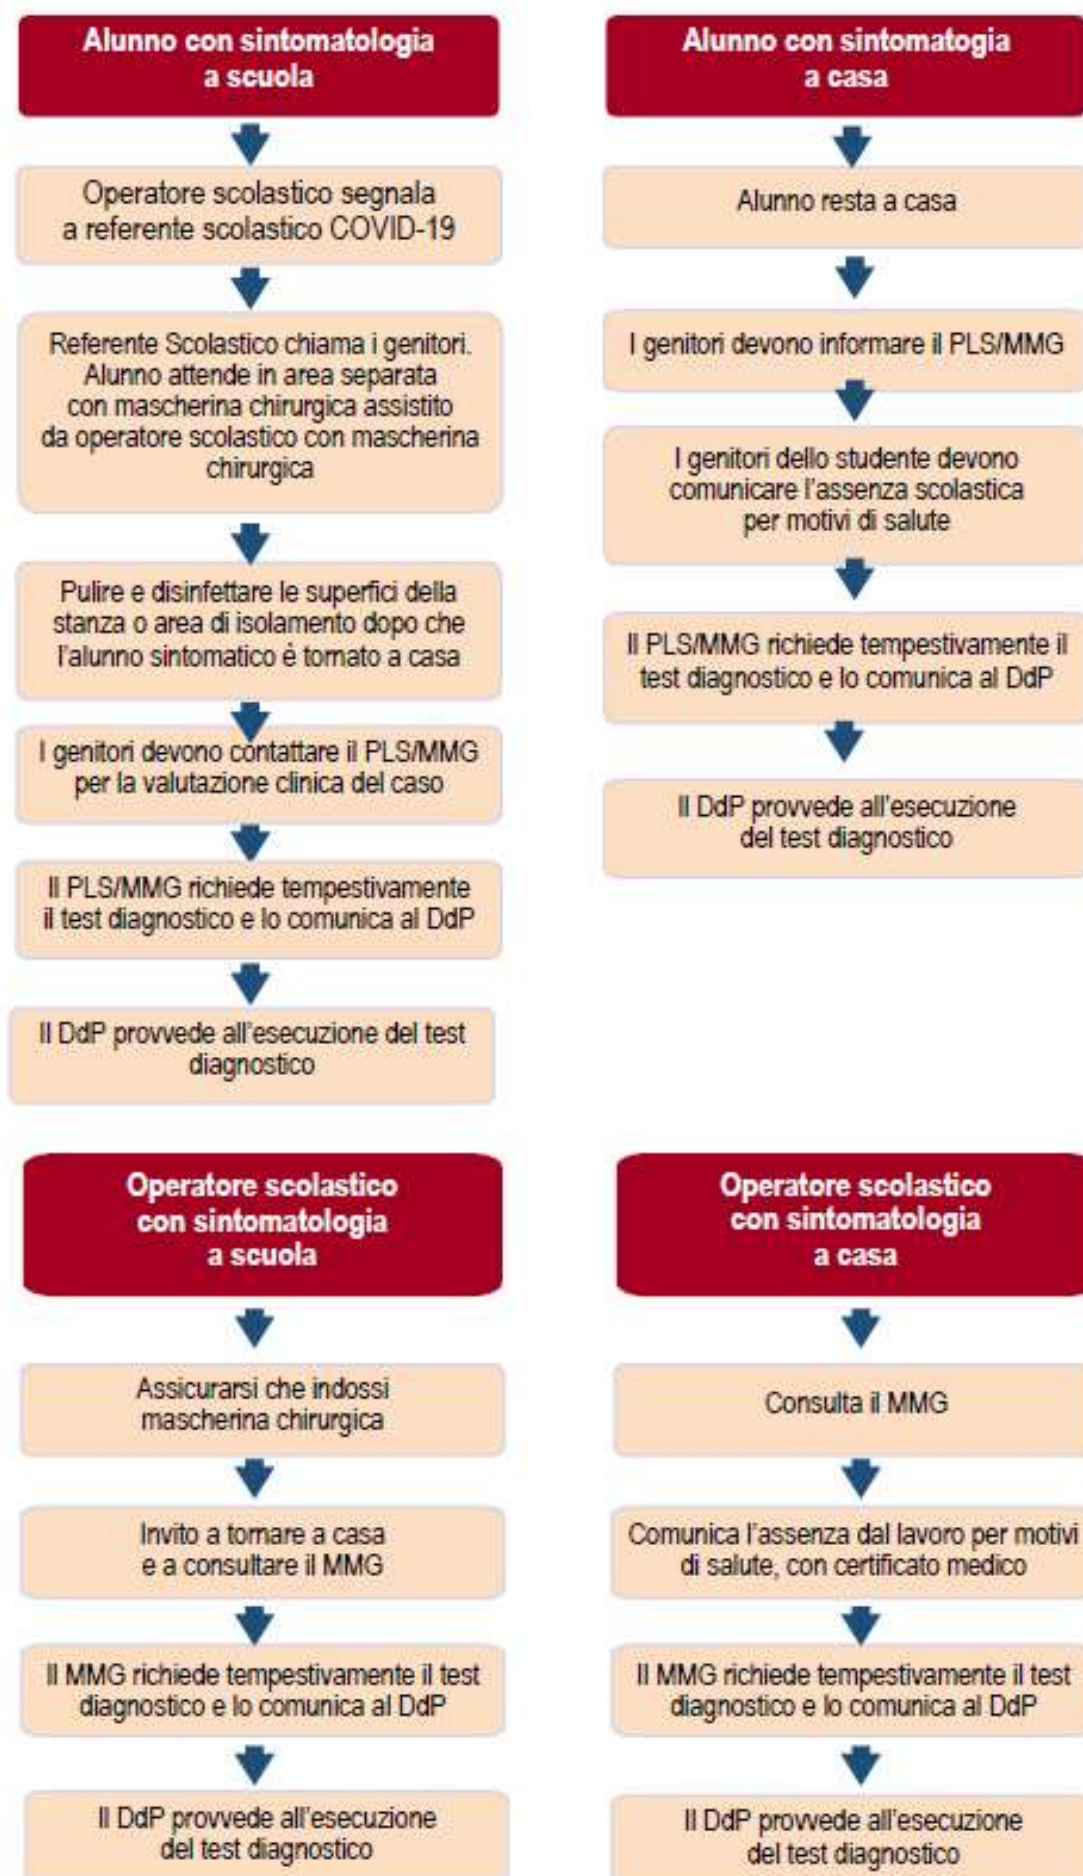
Alunno con sintomatologia a scuola

Operatore scolastico segnala a referente scolastico COVID-19

Referente Scolastico chiama i genitori. Alunno attende in area separata con mascherina chirurgica assistito da operatore scolastico con mascherina chirurgica

Pulire e disinfettare le superfici della stanza o area di isolamento dopo che l'alunno sintomatico è tornato a casa

I genitori devono contattare il PLS/MMG per la valutazione clinica del caso

Il PLS/MMG richiede tempestivamente il test diagnostico e lo comunica al DdP

Il DdP provvede all'esecuzione del test diagnostico

Alunno con sintomatogia a casa

Alunno resta a casa

I genitori devono informare il PLS/MMG

I genitori dello studente devono comunicare l'assenza scolastica per motivi di salute

Il PLS/MMG richiede tempestivamente il test diagnostico e lo comunica al DdP

Il DdP provvede all'esecuzione del test diagnostico

Operatore scolastico con sintomatologia a scuola

Assicurarsi che indossi mascherina chirurgica

Invito a tornare a casa e a consultare il MMG

Il MMG richiede tempestivamente il test diagnostico e lo comunica al DdP

Il DdP provvede all'esecuzione del test diagnostico

Operatore scolastico con sintomatologia a casa

Consulta il MMG

Comunica l'assenza dal lavoro per motivi di salute, con certificato medico

Il MMG richiede tempestivamente il test diagnostico e lo comunica al DdP

Il DdP provvede all'esecuzione del test diagnostico